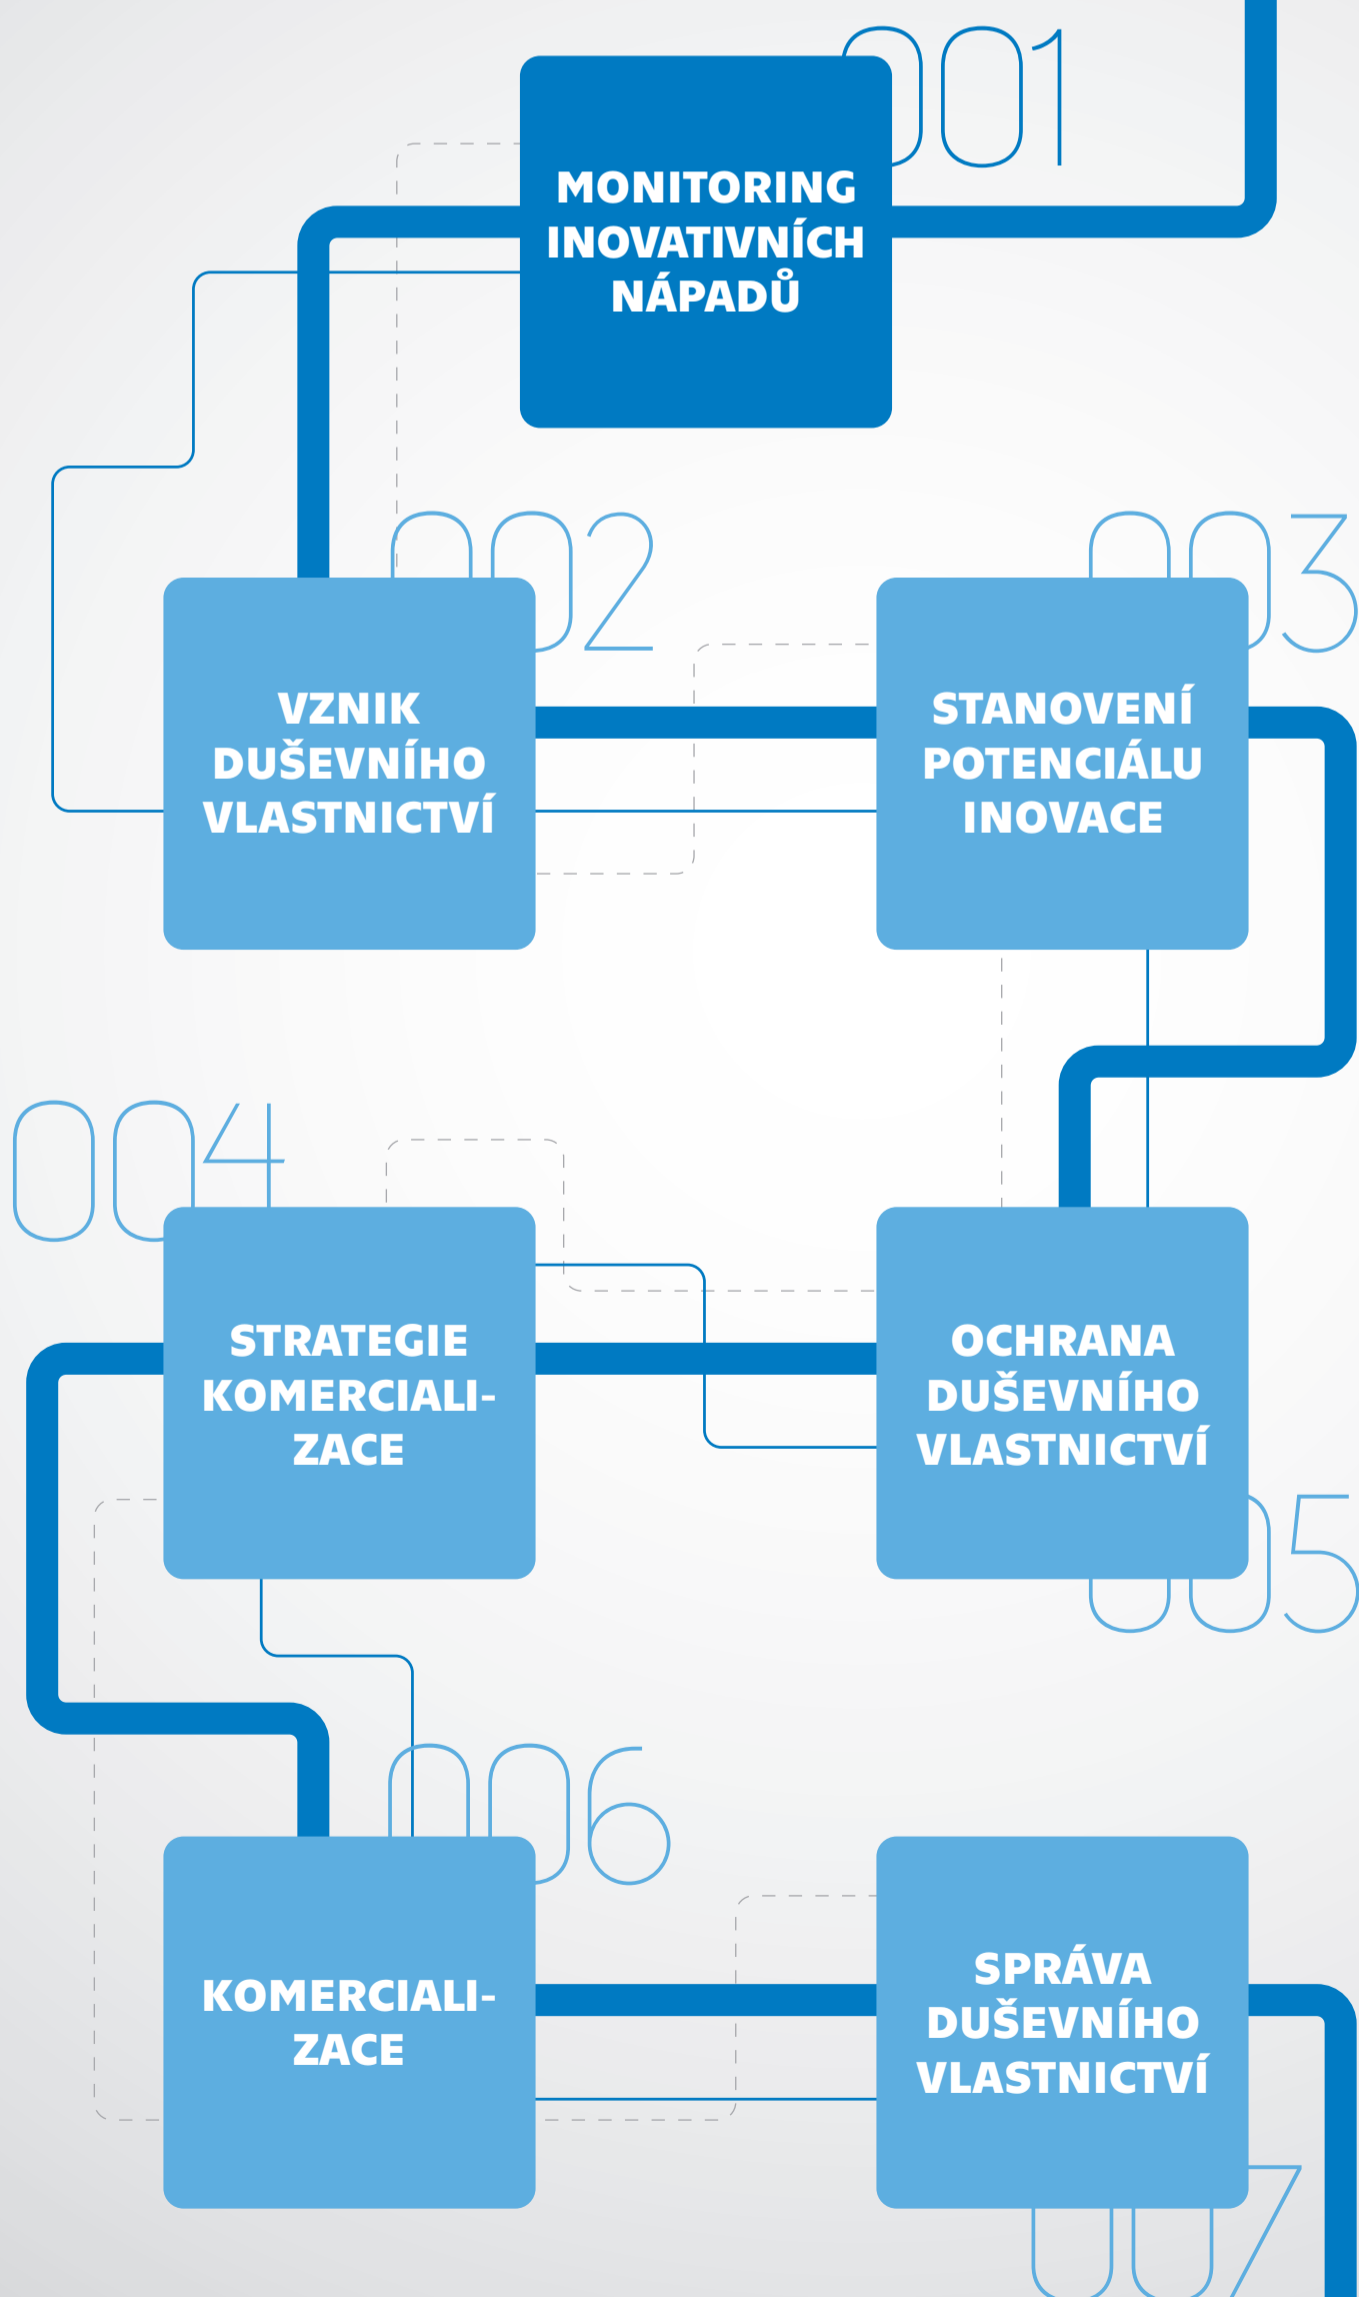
001

MONITORING INOVATIVNÍCH NÁPADŮ

002

VZNIK DUŠEVNÍHO VLASTNICTVÍ

003

STANOVENÍ POTENCIÁLU INOVACE

004

STRATEGIE KOMERCIALIZACE

OCHRANA DUŠEVNÍHO VLASTNICTVÍ

005

006

KOMERCIALIZACE

SPRÁVA DUŠEVNÍHO VLASTNICTVÍ

007